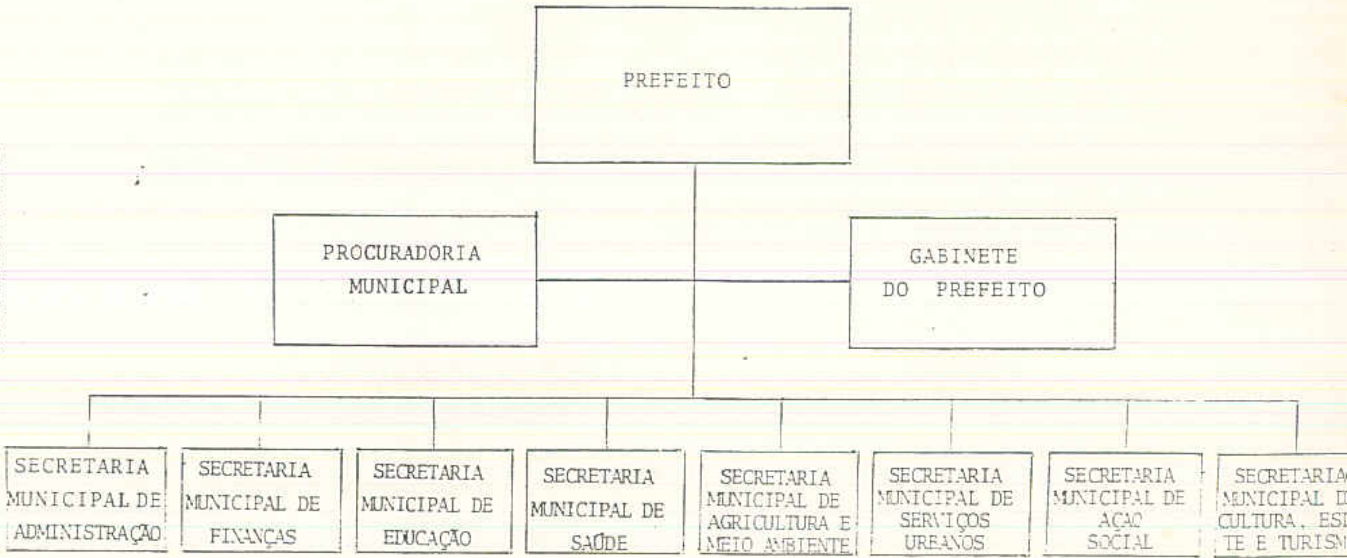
PREFEITO

PROCURADORIA MUNICIPAL

GABINETE DO PREFEITO

SECRETARIA MUNICIPAL DE ADMINISTRAÇÃO

SECRETARIA MUNICIPAL DE FINANÇAS

SECRETARIA MUNICIPAL DE EDUCAÇÃO

SECRETARIA MUNICIPAL DE SAÚDE

SECRETARIA MUNICIPAL DE AGRICULTURA E MEIO AMBIENTE

SECRETARIA MUNICIPAL DE SERVIÇOS URBANOS

SECRETARIA MUNICIPAL DE AÇÃO SOCIAL

SECRETARIA MUNICIPAL D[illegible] CULTURA, ES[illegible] TE E TURISM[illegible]